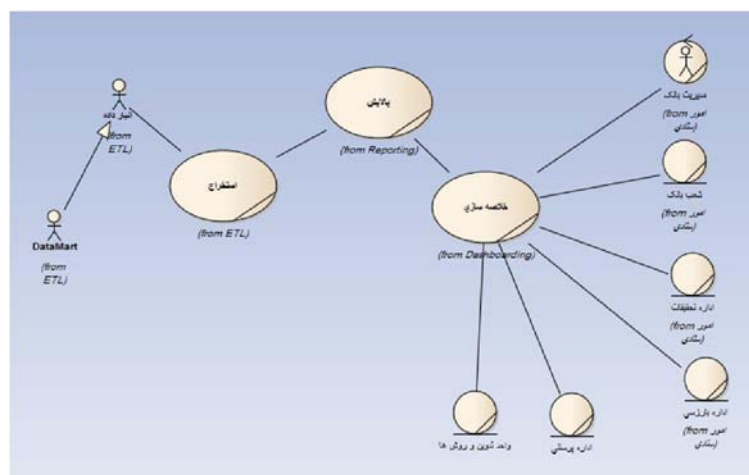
انبار داده
(from ETL)

DataMart
(from ETL)

استخراج
(from ETL)

پالایش
(from Reporting)

خلاصه سازي
(from Dashboarding)

مديريت بانك
(from امور بانكداري)

شعب بانك
(from امور بانكداري)

اداره تحقيقات
(from امور بانكداري)

اداره بازرسي
(from امور بانكداري)

اداره پرسنلي

واحد تدوين و روش ها